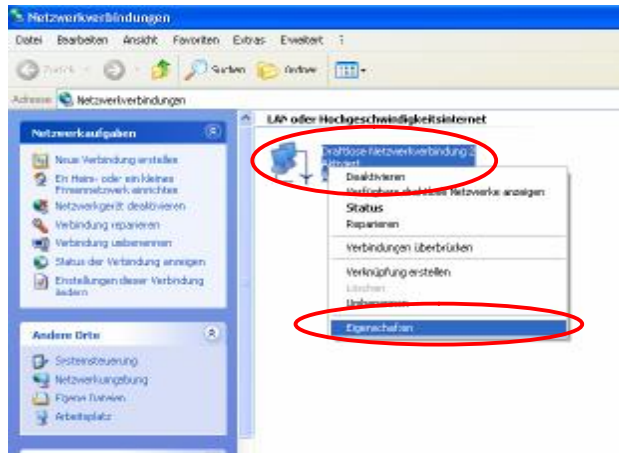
Netzwerkverbindungen

Datei Bearbeiten Ansicht Favoriten Extras Erweitert ?

Zurück Suchen Ordner

Adresse Netzwerkverbindungen

Netzwerkaufgaben

Neue Verbindung erstellen

Ein Heim- oder ein kleines Firmennetzwerk einrichten

Netzwerkgerät deaktivieren

Verbindung reparieren

Verbindung umbenennen

Status der Verbindung anzeigen

Einstellungen dieser Verbindung ändern

Andere Orte

Systemsteuerung

Netzwerkumgebung

Eigene Dateien

Arbeitsplatz

LAN oder Hochgeschwindigkeitsinternet

Drahtlose Netzwerkverbindung 2
Aktiviert

Deaktivieren
Verfügbare drahtlose Netzwerke anzeigen
Status
Reparieren
Verbindungen überbrücken
Verknüpfung erstellen
Löschen
Umbenennen
Eigenschaften